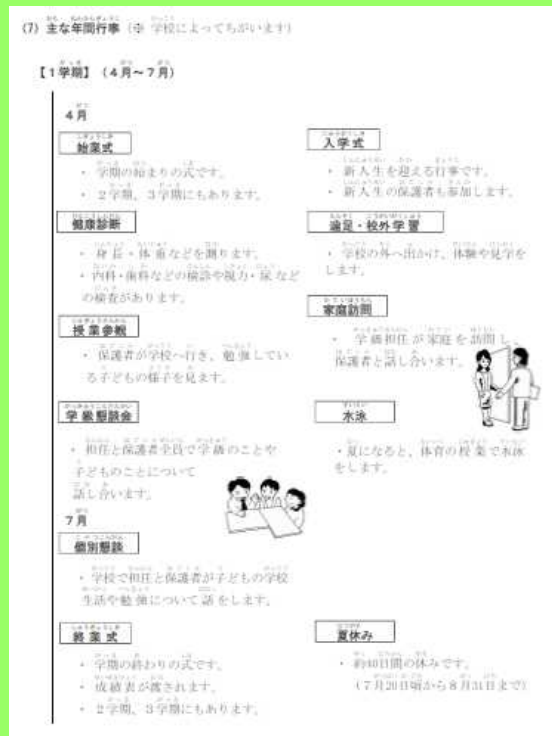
(7) 主な年間行事（※ 学校によってちがいます）

【1学期】（4月～7月）

4月

始業式

・ 学期の始まりの式です。

・ 2学期、3学期にもあります。

入学式

・ 新入生を迎える行事です。

・ 新入生の保護者も参加します。

健康診断

・ 身長・体重などを測ります。

・ 内科・歯科などの検診や視力・尿などの検査があります。

遠足・校外学習

・ 学校の外へ出かけ、体験や見学をします。

授業参観

・ 保護者が学校へ行き、勉強している子どもの様子を見ます。

家庭訪問

・ 学級担任が家庭を訪問し、保護者と話し合います。

学級懇談会

・ 担任と保護者全員で学級のことや子どものことについて話し合います。

水泳

・ 夏になると、体育の授業で水泳をします。

7月

個別懇談

・ 学校で担任と保護者が子どもの学校生活や勉強について話をします。

終業式

・ 学期の終わりの式です。

・ 成績表が渡されます。

・ 2学期、3学期にもあります。

夏休み

・ 約40日間の休みです。
（7月20日頃から8月31日まで）